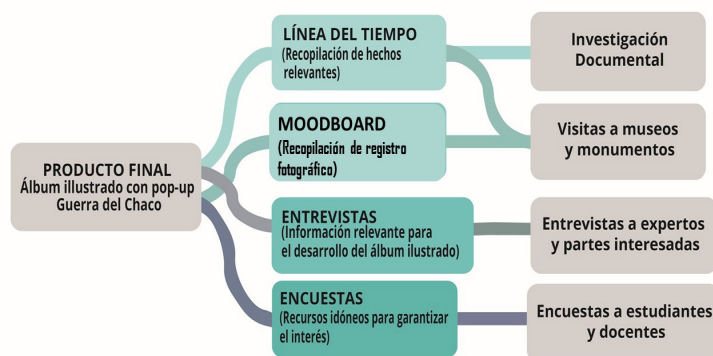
PRODUCTO FINAL
Álbum illustrado con pop-up
Guerra del Chaco

LÍNEA DEL TIEMPO
(Recopilación de hechos relevantes)

MOODBOARD
(Recopilación de registro fotográfico)

ENTREVISTAS
(Información relevante para el desarrollo del álbum ilustrado)

ENCUESTAS
(Recursos idóneos para garantizar el interés)

Investigación Documental

Visitas a museos y monumentos

Entrevistas a expertos y partes interesadas

Encuestas a estudiantes y docentes